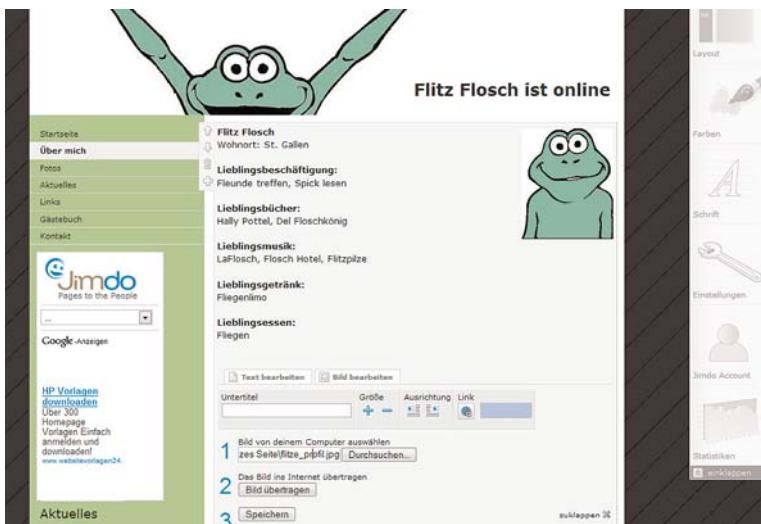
Flitz Flosch ist online

Startseite
Über mich
Fotos
Aktuelles
Links
Gästebuch
Kontakt

Jimdo
Pages to the People

...

Google-Anzeigen

HP Vorlagen downloaden
Über 300 Homepage Vorlagen Einfach anmelden und downloaden!
www.websitevorlagen24.

Aktuelles

Flitz Flosch
Wohnort: St. Gallen

Lieblingsbeschäftigung:
Fleunde treffen, Spick lesen

Lieblingsbücher:
Hally Pottel, Del Floschkönig

Lieblingsmusik:
LaFlosch, Flosch Hotel, Flitzpilze

Lieblingsgetränk:
Fliegenlimo

Lieblingsessen:
Fliegen

Text bearbeiten
Bild bearbeiten

Untertitel
Größe
Ausrichtung
Link

1 Bild von deinem Computer auswählen
zes Seite\flitze_profil.jpg
Durchsuchen...

2 Das Bild ins Internet übertragen
Bild übertragen

3 Speichern

zuklappen

Layout
Farben
Schrift
Einstellungen
Jimdo Account
Statistiken
einklappen